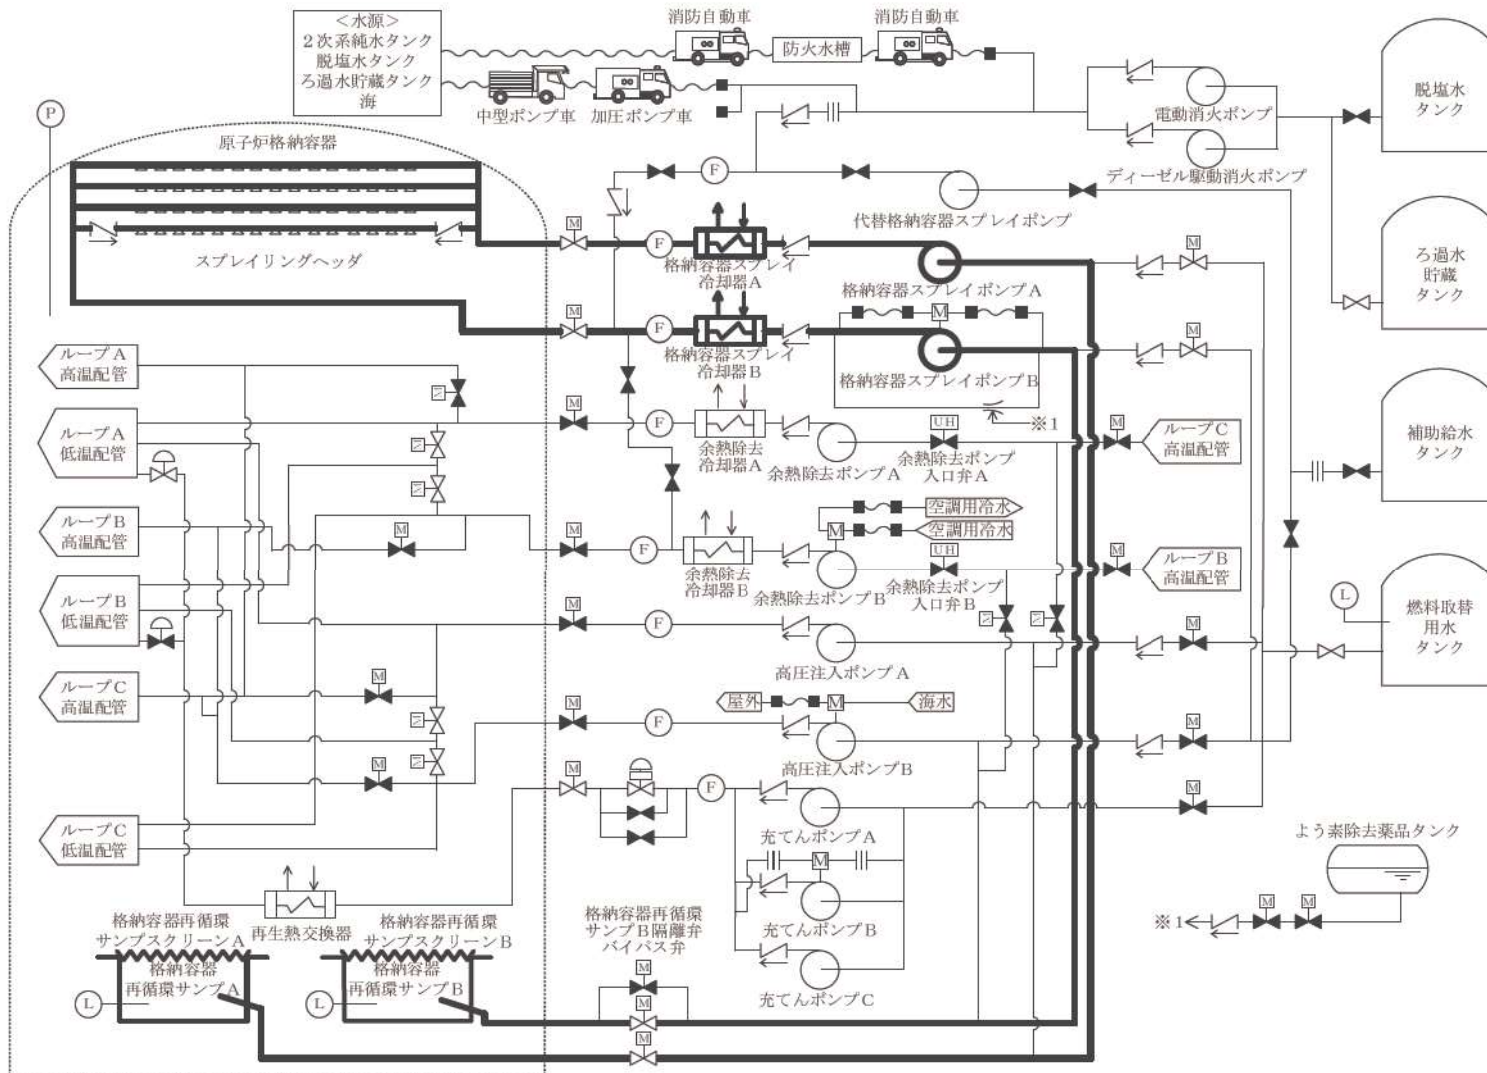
<水源>
2次系純水タンク
脱塩水タンク
ろ過水貯蔵タンク
海

消防自動車
防火水槽
消防自動車
中型ポンプ車
加圧ポンプ車

P

原子炉格納容器

電動消火ポンプ
ディーゼル駆動消火ポンプ
代替格納容器スプレイポンプ

脱塩水タンク

スプレイリングヘッダ

M
F
格納容器スプレイ冷却器A
M
格納容器スプレイポンプA

ろ過水貯蔵タンク

M
F
格納容器スプレイ冷却器B
格納容器スプレイポンプB

ループA 高温配管
ループA 低温配管

M
F
余熱除去冷却器A
余熱除去ポンプA
UH
余熱除去ポンプ入口弁A
※1
M
ループC 高温配管

補助給水タンク

ループB 高温配管
M
F
余熱除去冷却器B
余熱除去ポンプB
空調用冷水
空調用冷水
UH
余熱除去ポンプ入口弁B
M
ループB 高温配管

ループB 低温配管

M
F
高圧注入ポンプA

L
燃料取替用水タンク

ループC 高温配管
M
M
F
屋外
M
海水
高圧注入ポンプB

M
M
F
充てんポンプA
M
充てんポンプB
充てんポンプC

ループC 低温配管

よう素除去薬品タンク
※1
M
M

再生熱交換器
格納容器再循環サンプスクリーンA
格納容器再循環サンプA
L
格納容器再循環サンプスクリーンB
格納容器再循環サンプB
L
格納容器再循環サンプB隔離弁バイパス弁
M
M